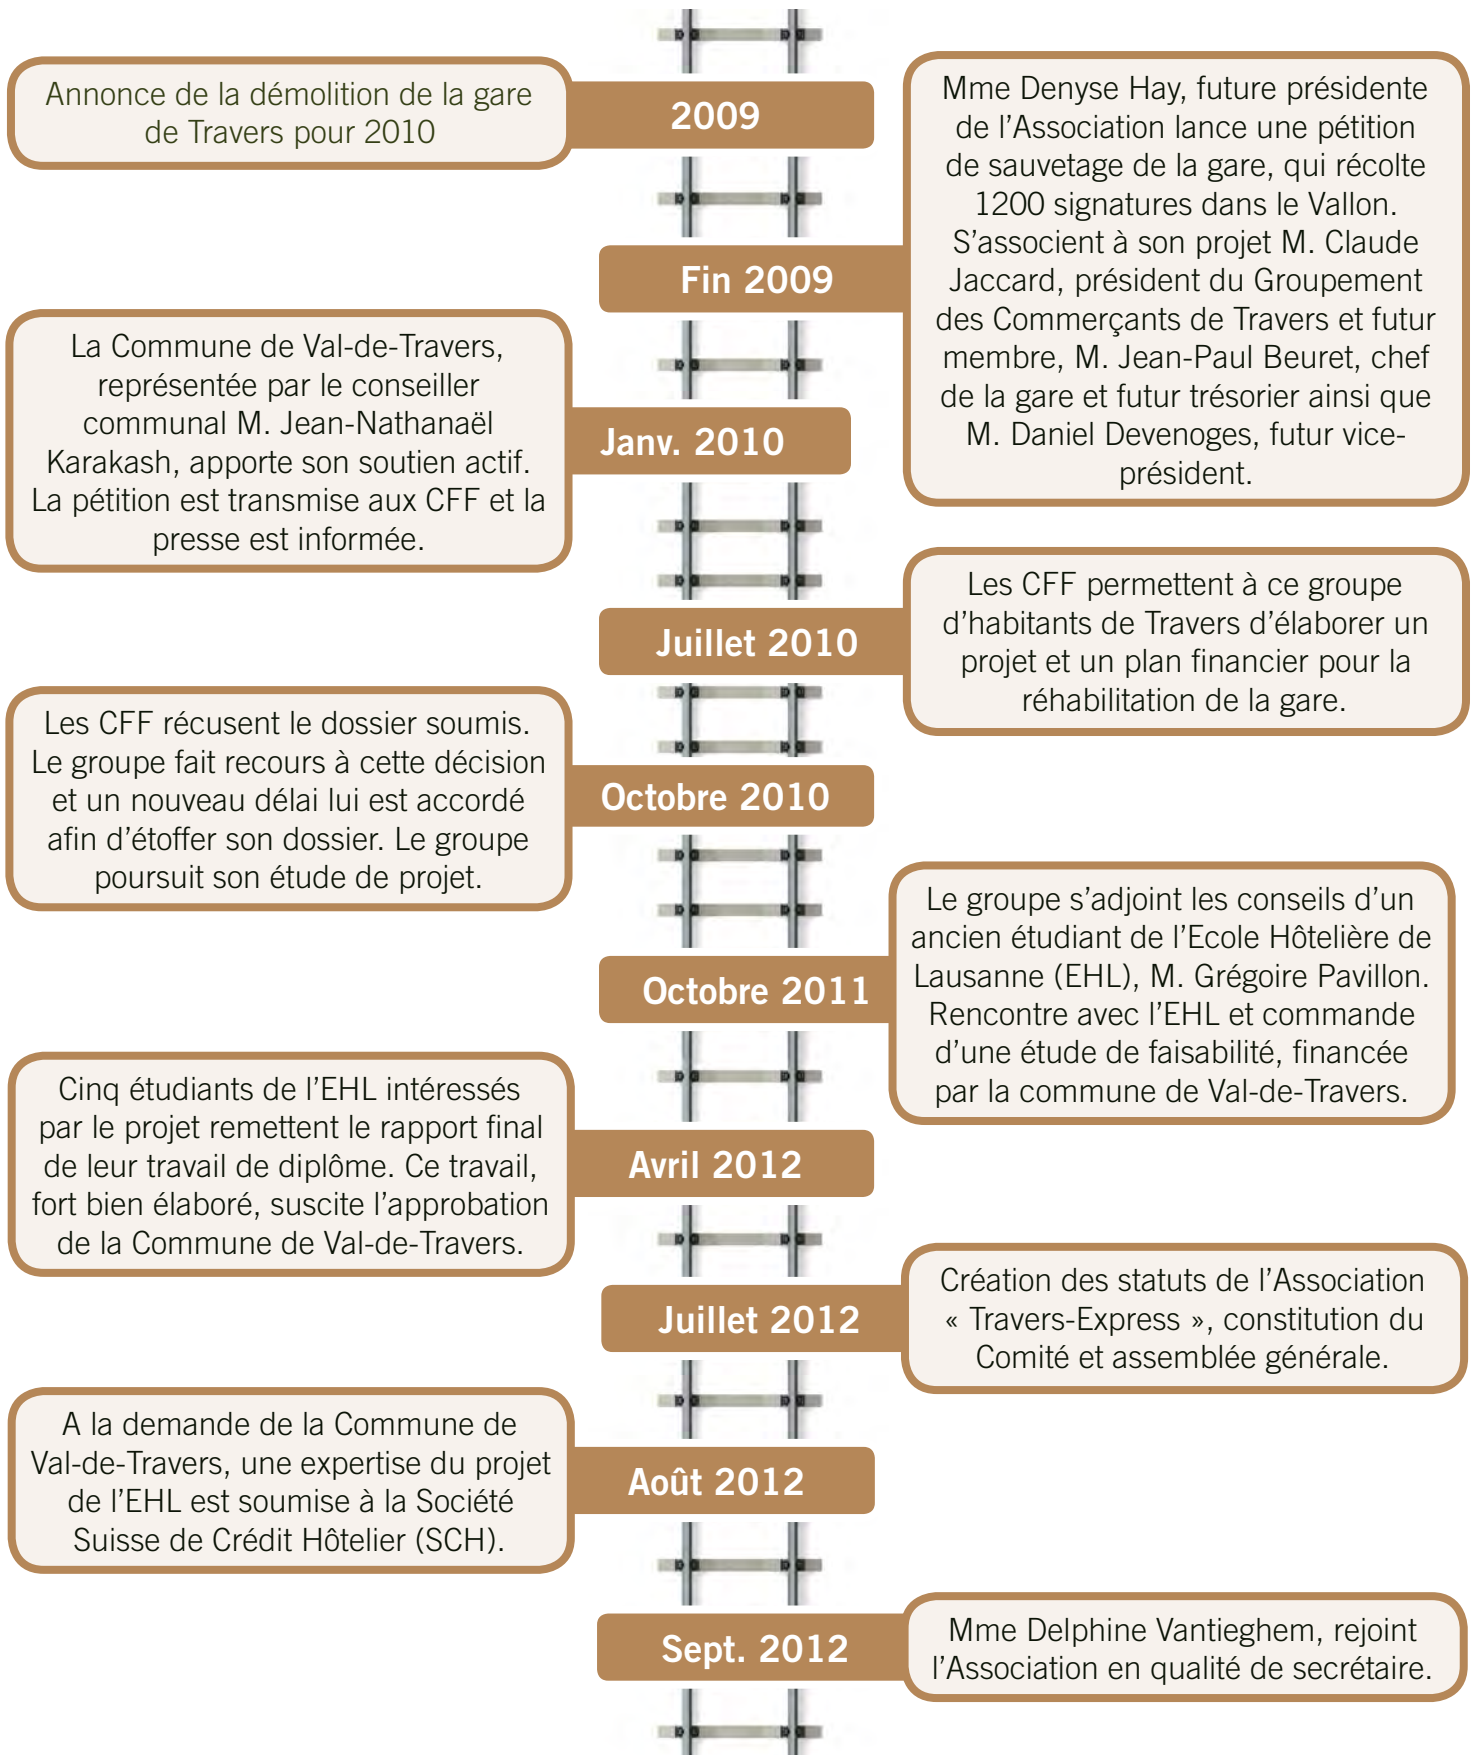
Annonce de la démolition de la gare de Travers pour 2010

2009

Mme Denyse Hay, future présidente de l'Association lance une pétition de sauvetage de la gare, qui récolte 1200 signatures dans le Vallon. S'associent à son projet M. Claude Jaccard, président du Groupement des Commerçants de Travers et futur membre, M. Jean-Paul Beuret, chef de la gare et futur trésorier ainsi que M. Daniel Devenoges, futur vice-président.

Fin 2009

La Commune de Val-de-Travers, représentée par le conseiller communal M. Jean-Nathanaël Karakash, apporte son soutien actif. La pétition est transmise aux CFF et la presse est informée.

Janv. 2010

Juillet 2010

Les CFF permettent à ce groupe d'habitants de Travers d'élaborer un projet et un plan financier pour la réhabilitation de la gare.

Les CFF récusent le dossier soumis. Le groupe fait recours à cette décision et un nouveau délai lui est accordé afin d'étoffer son dossier. Le groupe poursuit son étude de projet.

Octobre 2010

Le groupe s'adjoint les conseils d'un ancien étudiant de l'Ecole Hôtelière de Lausanne (EHL), M. Grégoire Pavillon. Rencontre avec l'EHL et commande d'une étude de faisabilité, financée par la commune de Val-de-Travers.

Octobre 2011

Cinq étudiants de l'EHL intéressés par le projet remettent le rapport final de leur travail de diplôme. Ce travail, fort bien élaboré, suscite l'approbation de la Commune de Val-de-Travers.

Avril 2012

Juillet 2012

Création des statuts de l'Association « Travers-Express », constitution du Comité et assemblée générale.

A la demande de la Commune de Val-de-Travers, une expertise du projet de l'EHL est soumise à la Société Suisse de Crédit Hôtelier (SCH).

Août 2012

Sept. 2012

Mme Delphine Vantieghem, rejoint l'Association en qualité de secrétaire.